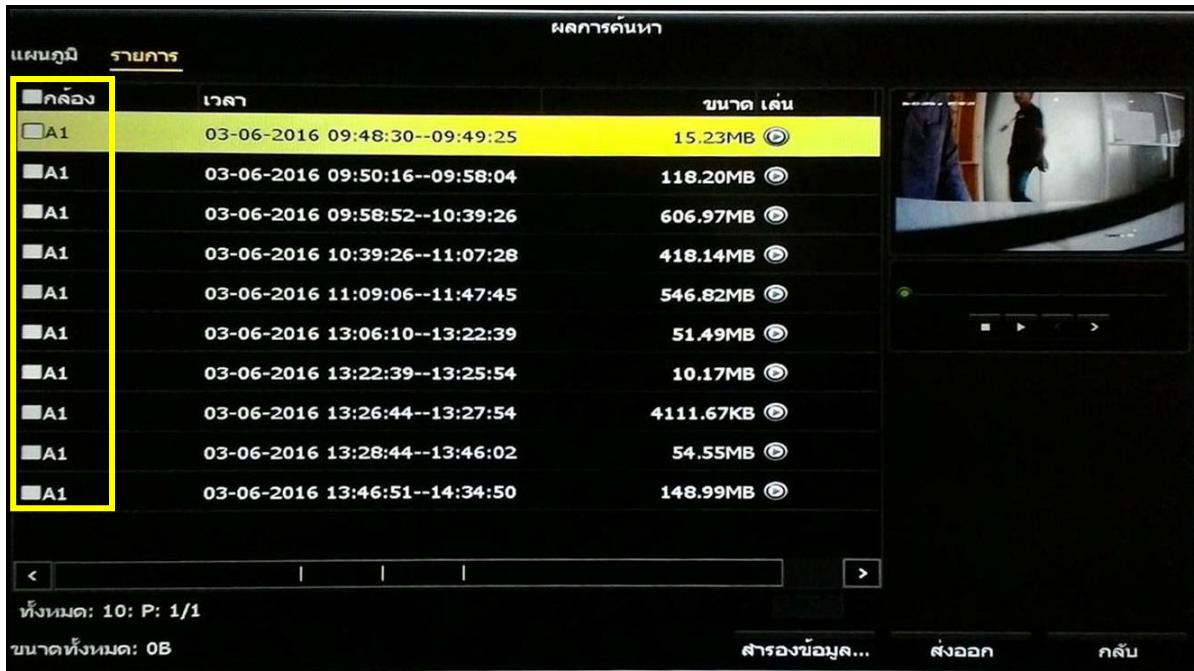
ผลการค้นหา

แผนภูมิ รายการ

| กล้อง | เวลา | ขนาด | เล่น |
|---|---|---|---|
| A1 | 03-06-2016 09:48:30--09:49:25 | 15.23MB | |
| A1 | 03-06-2016 09:50:16--09:58:04 | 118.20MB | |
| A1 | 03-06-2016 09:58:52--10:39:26 | 606.97MB | |
| A1 | 03-06-2016 10:39:26--11:07:28 | 418.14MB | |
| A1 | 03-06-2016 11:09:06--11:47:45 | 546.82MB | |
| A1 | 03-06-2016 13:06:10--13:22:39 | 51.49MB | |
| A1 | 03-06-2016 13:22:39--13:25:54 | 10.17MB | |
| A1 | 03-06-2016 13:26:44--13:27:54 | 4111.67KB | |
| A1 | 03-06-2016 13:28:44--13:46:02 | 54.55MB | |
| A1 | 03-06-2016 13:46:51--14:34:50 | 148.99MB | |

ทั้งหมด: 10: P: 1/1

ขนาดทั้งหมด: 0B

สำรองข้อมูล... ส่งออก กลับ